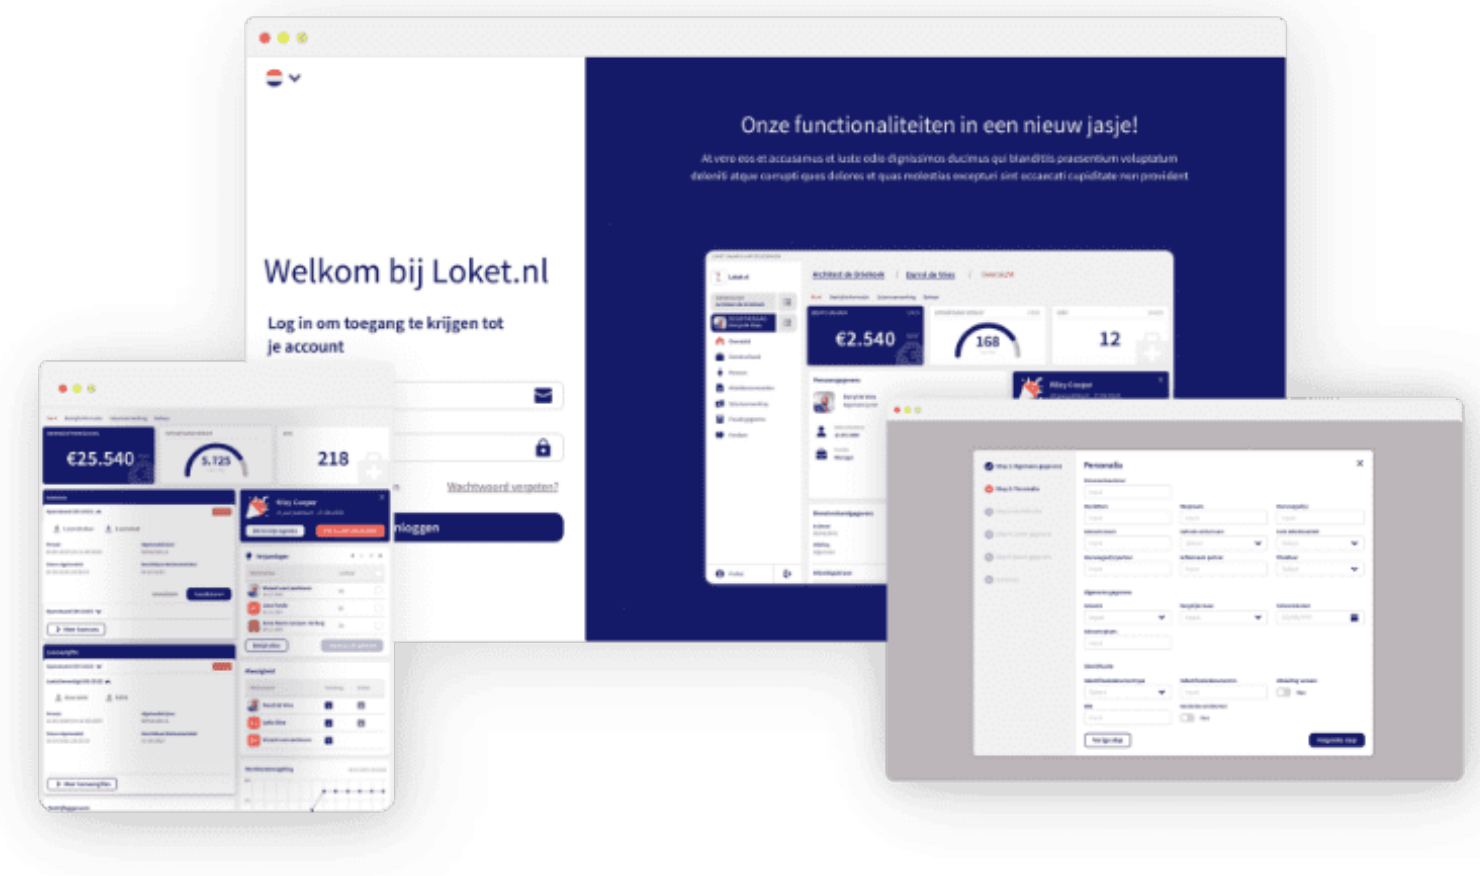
Onze functionaliteiten in een nieuw jasje!

At vero eos et accusamus et iusto odio dignissimos ducimus qui blanditiis praesentium voluptatum deleniti atque corrupti quos dolores et quas molestias excepturi sint occaecati cupiditate non provident

Welkom bij Loket.nl

Log in om toegang te krijgen tot je account

Wachtwoord vergeten?

Inloggen

€2.540

168

12

Riley Cooper

€25.540

5.725

218

Riley Cooper

Personalia

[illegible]